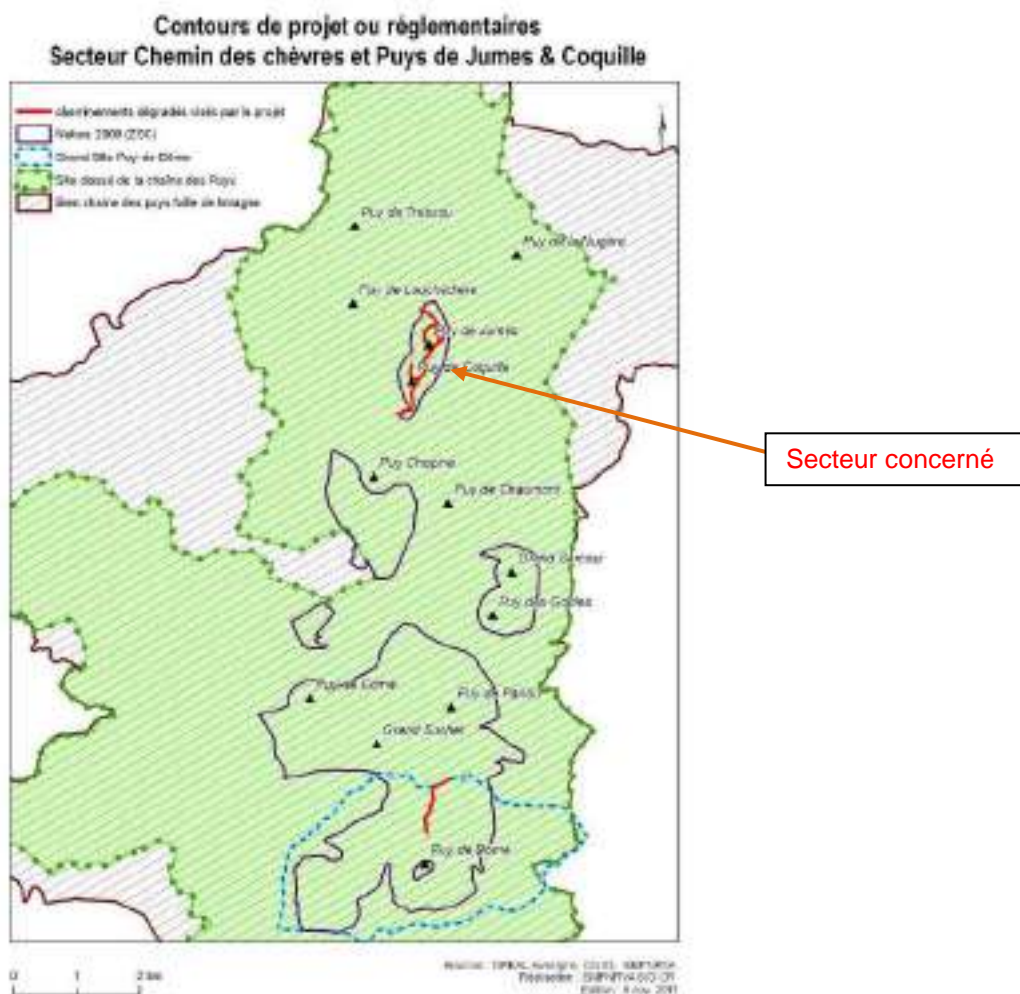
Contours de projet ou réglementaires
Secteur Chemin des chèvres et Puys de Jumes & Coquille

cheminements dégradés visés par le projet
Natura 2000 (ZSC)
Grand Site Puy de Dôme
Site classé de la chaîne des Puys
Site chaîne des puys liste de biseages

Puy de Tressou
Puy de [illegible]
Puy de Louchadière
Puy de Jumes
Puy de Coquille
Puy Chopine
Puy de Chaumont
Grand Sarcoui
Puy des Goules
Puy de Côme
Puy de Pariou
Grand Suchet
Puy de Dôme

Secteur concerné

0 1 2 km

Source : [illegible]
Réalisation : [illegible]
Edition : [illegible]